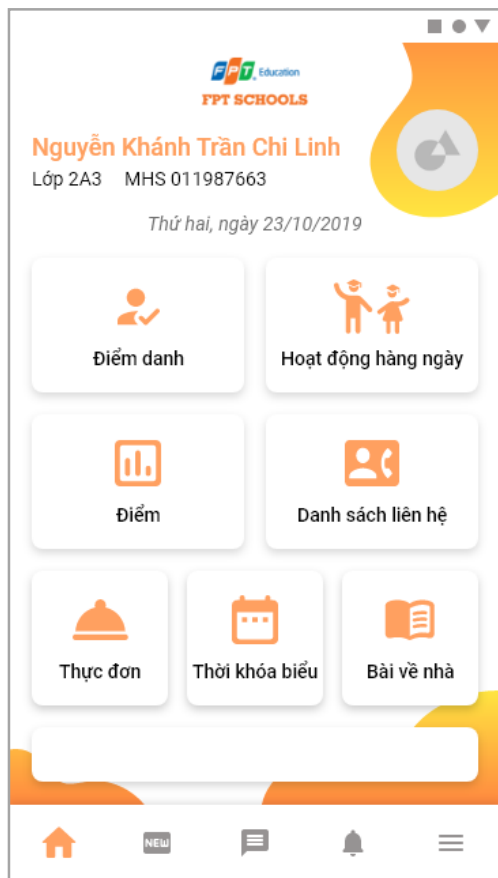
FPT Education
FPT SCHOOLS

Nguyễn Khánh Trần Chi Linh
Lớp 2A3 MHS 011987663

Thứ hai, ngày 23/10/2019

Điểm danh

Hoạt động hàng ngày

Điểm

Danh sách liên hệ

Thực đơn

Thời khóa biểu

Bài về nhà

NEW